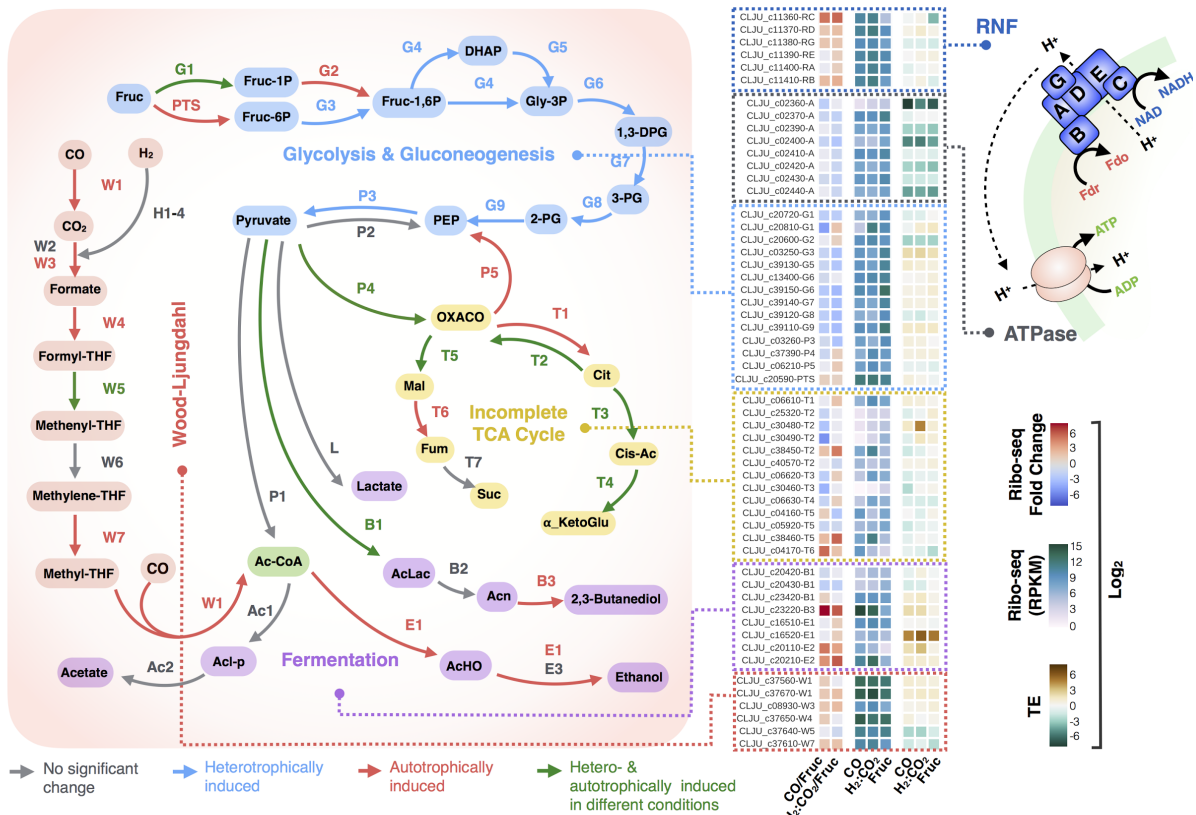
Fruc
G1
PTS
Fruc-1P
Fruc-6P
G2
G3
Fruc-1,6P
G4
DHAP
G4
G5
Gly-3P
G6
1,3-DPG
Glycolysis & Gluconeogenesis
G7
3-PG
G8
2-PG
G9
PEP
P3
P2
Pyruvate
P4
P5
OXACO
T1
T2
Cit
T5
Mal
T6
Fum
T7
Suc
Incomplete TCA Cycle
T3
Cis-Ac
T4
α_KetoGlu
L
Lactate
P1
B1
AcLac
B2
Acn
B3
2,3-Butanediol
Ac-CoA
Ac1
Acl-p
Ac2
Acetate
E1
AcHO
E1
E3
Ethanol
Fermentation
CO
H₂
W1
CO₂
H1-4
W2
W3
Formate
W4
Formyl-THF
W5
Methenyl-THF
W6
Methylene-THF
W7
Methyl-THF
CO
W1
Wood-Ljungdahl

No significant change
Heterotrophically induced
Autotrophically induced
Hetero- & autotrophically induced in different conditions

CLJU_c11360-RC
CLJU_c11370-RD
CLJU_c11380-RG
CLJU_c11390-RE
CLJU_c11400-RA
CLJU_c11410-RB
CLJU_c02360-A
CLJU_c02370-A
CLJU_c02390-A
CLJU_c02400-A
CLJU_c02410-A
CLJU_c02420-A
CLJU_c02430-A
CLJU_c02440-A
CLJU_c20720-G1
CLJU_c20810-G1
CLJU_c20600-G2
CLJU_c03250-G3
CLJU_c39130-G5
CLJU_c13400-G6
CLJU_c39150-G6
CLJU_c39140-G7
CLJU_c39120-G8
CLJU_c39110-G9
CLJU_c03260-P3
CLJU_c37390-P4
CLJU_c06210-P5
CLJU_c20590-PTS
CLJU_c06610-T1
CLJU_c25320-T2
CLJU_c30480-T2
CLJU_c30490-T2
CLJU_c38450-T2
CLJU_c40570-T2
CLJU_c06620-T3
CLJU_c30460-T3
CLJU_c06630-T4
CLJU_c04160-T5
CLJU_c05920-T5
CLJU_c38460-T5
CLJU_c04170-T6
CLJU_c20420-B1
CLJU_c20430-B1
CLJU_c23420-B1
CLJU_c23220-B3
CLJU_c16510-E1
CLJU_c16520-E1
CLJU_c20110-E2
CLJU_c20210-E2
CLJU_c37560-W1
CLJU_c37670-W1
CLJU_c08930-W3
CLJU_c37650-W4
CLJU_c37640-W5
CLJU_c37610-W7
CO/Fruc
H₂:CO₂/Fruc
CO
H₂:CO₂
Fruc
CO
H₂:CO₂
Fruc

RNF
H⁺
G
E
C
A
D
B
NAD
NADH
H⁺
Fdo
Fdr
ATP
H⁺
H⁺
ADP
ATPase

Ribo-seq Fold Change
6
3
0
-3
-6
Ribo-seq (RPKM)
15
12
9
6
3
0
TE
6
3
0
-3
-6
Log₂